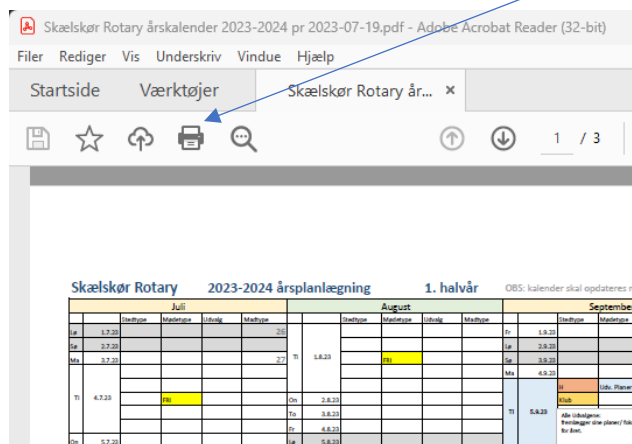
Skælskør Rotary årskalender 2023-2024 pr 2023-07-19.pdf - Adobe Acrobat Reader (32-bit)

Filer Rediger Vis Underskriv Vindue Hjælp

Startside Værktøjer Skælskør Rotary år... ×

1 / 3

Skælskør Rotary 2023-2024 årsplanlægning 1. halvår OBS: kalender skal opdateres re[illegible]

| Juli | | | | | | August | | | | | | Septemb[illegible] | | |
|---|---|---|---|---|---|---|---|---|---|---|---|---|---|---|
| | | Stedtype | Mødetype | Udvalg | Madtype | | | Stedtype | Mødetype | Udvalg | Madtype | | | Stedtype | Mødetype |
| Lø | 1.7.23 | | | | 26 | | | | | | | Fr | 1.9.23 | | |
| Sø | 2.7.23 | | | | | Ti | 1.8.23 | | | | | Lø | 2.9.23 | | |
| Ma | 3.7.20 | | | | 27 | | | | FRI | | | Sø | 3.9.23 | | |
| | | | | | | | | | | | | Ma | 4.9.23 | | |
| Ti | 4.7.23 | | FRI | | | On | 2.8.23 | | | | | Ti | 5.9.23 | H | Udv. Planer |
| | | | | | | To | 3.8.23 | | | | | | | Klub | |
| | | | | | | Fr | 4.8.23 | | | | | | | Alle Udvalgene: fremlægger sine planer/ fok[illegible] for året. | |
| On | 5.7.20 | | | | | Lø | 5.8.23 | | | | | | | | |